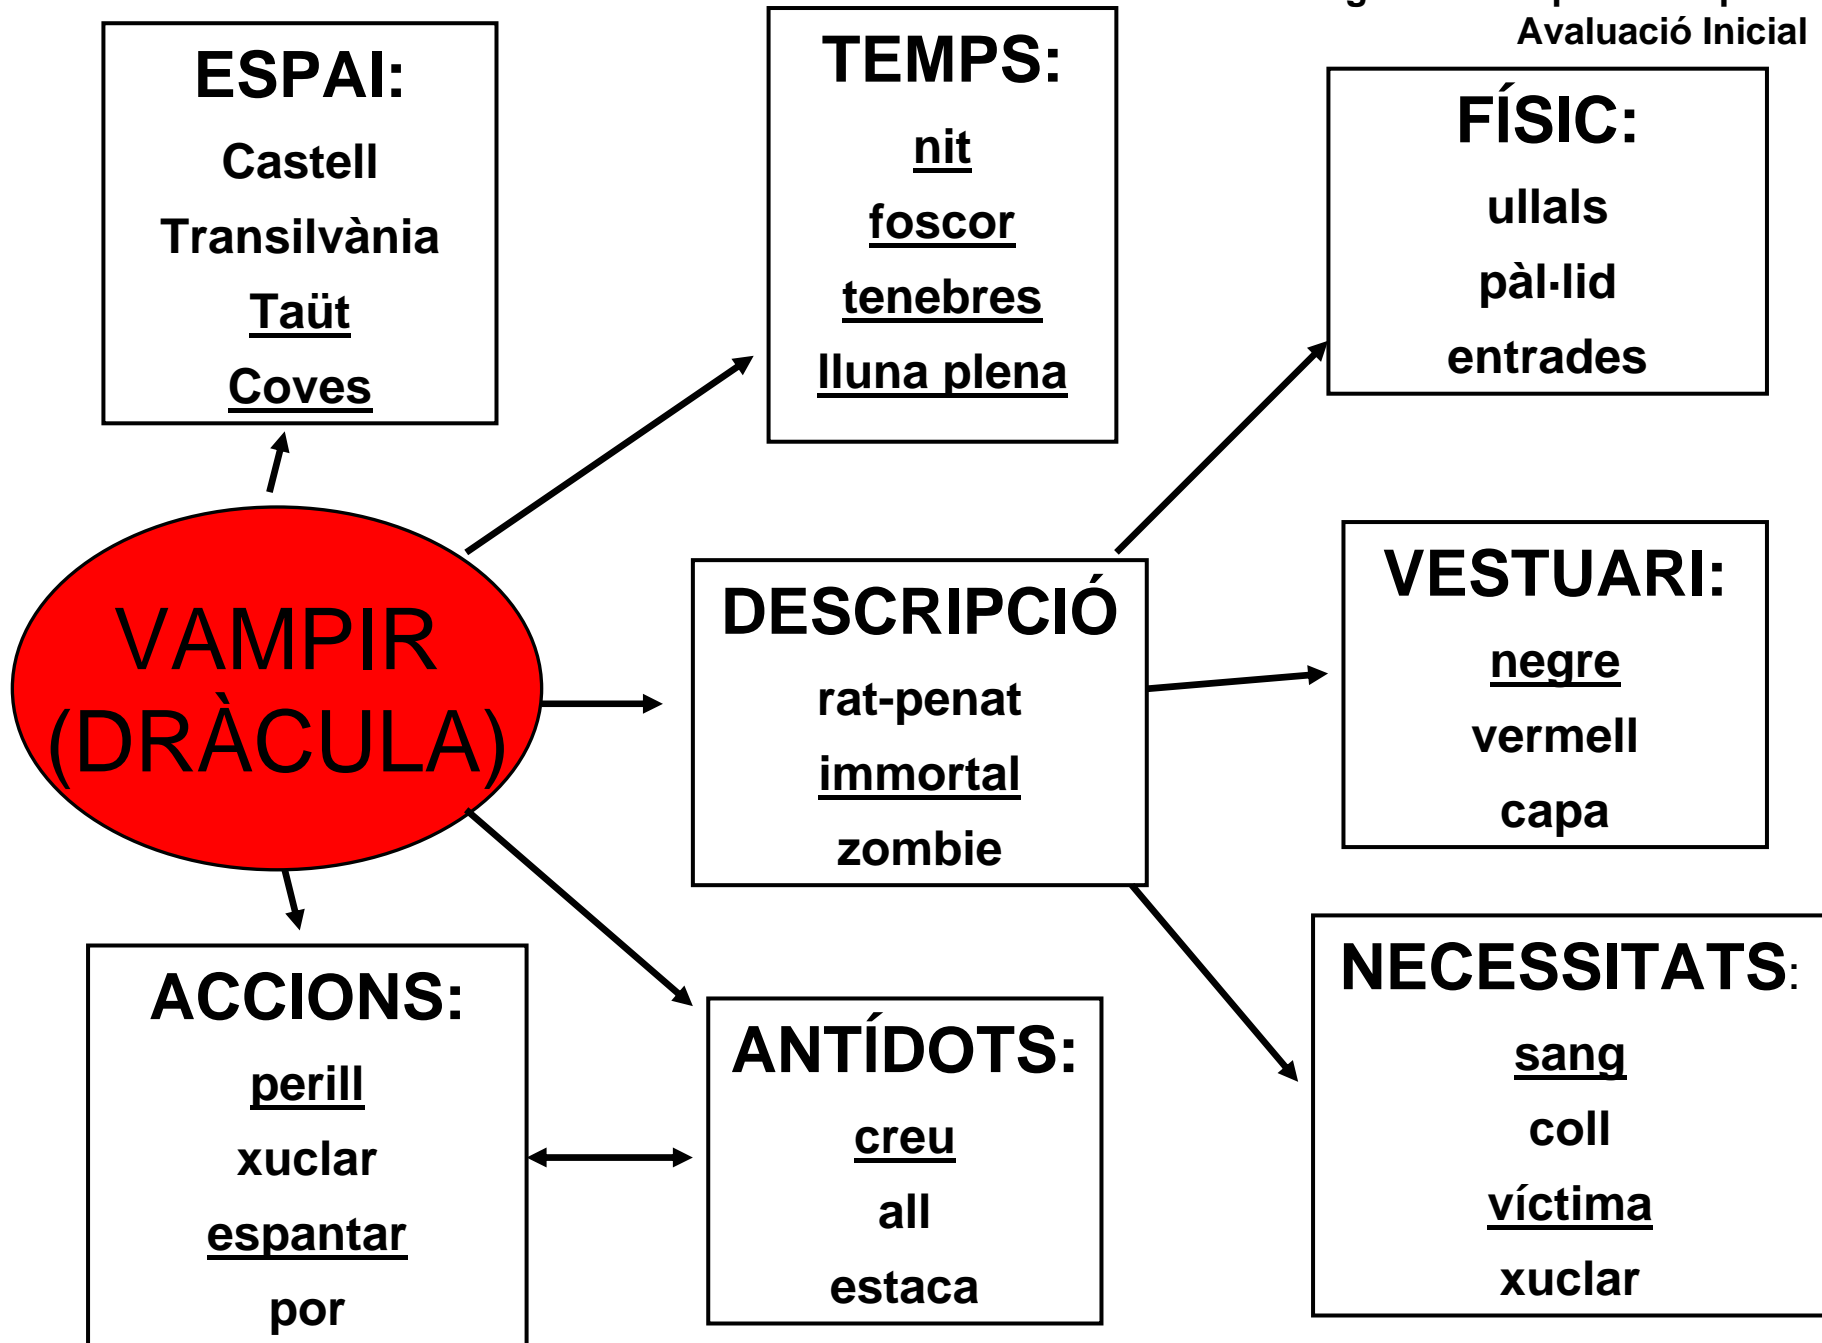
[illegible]
Avaluació Inicial

ESPAI:
Castell
Transilvània
Taüt
Coves

TEMPS:
nit
foscor
tenebres
lluna plena

FÍSIC:
ullals
pàl·lid
entrades

VAMPIR (DRÀCULA)

DESCRIPCIÓ
rat-penat
immortal
zombie

VESTUARI:
negre
vermell
capa

ACCIONS:
perill
xuclar
espantar
por

ANTÍDOTS:
creu
all
estaca

NECESSITATS:
sang
coll
víctima
xuclar